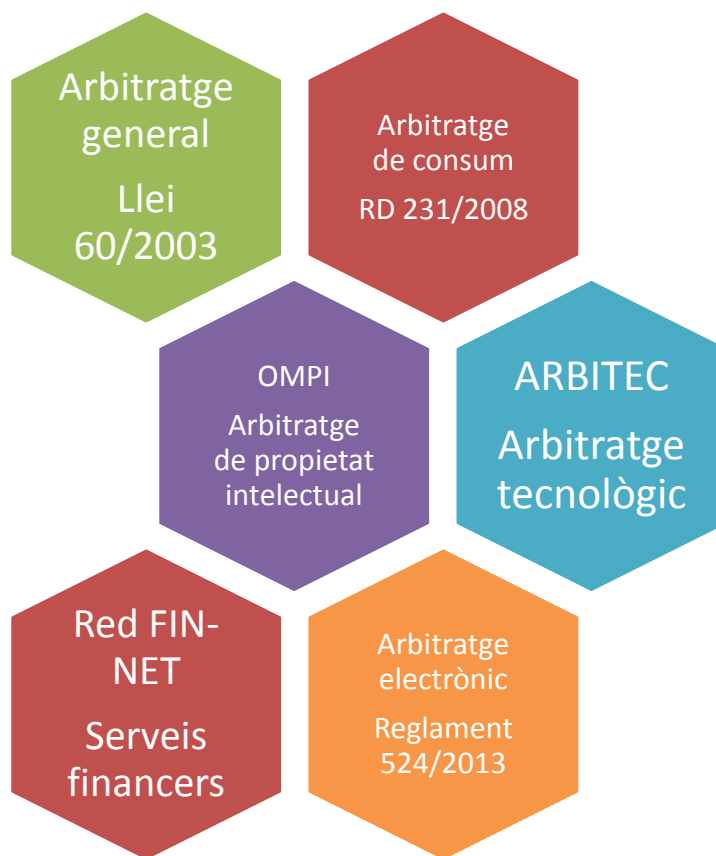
Arbitratge general

Llei 60/2003

Arbitratge de consum

RD 231/2008

OMPI

Arbitratge de propietat intelectual

ARBITEC

Arbitratge tecnològic

Red FIN-NET

Serveis financers

Arbitratge electrònic

Reglament 524/2013